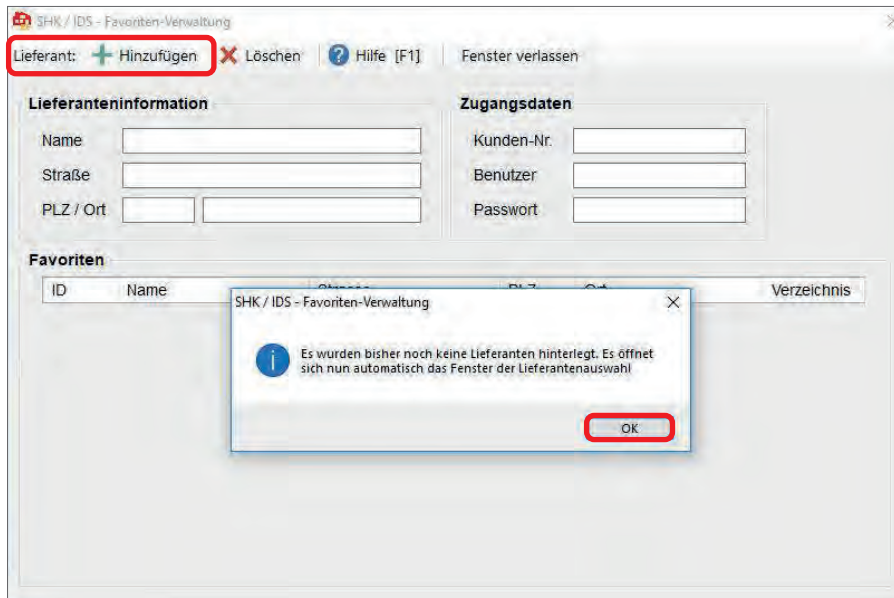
SHK / IDS - Favoriten-Verwaltung

Lieferant: Hinzufügen Löschen Hilfe [F1] Fenster verlassen

Lieferanteninformation

Name

Straße

PLZ / Ort

Zugangsdaten

Kunden-Nr.

Benutzer

Passwort

Favoriten

| ID | Name | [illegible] | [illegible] | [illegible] | Verzeichnis |
|---|---|---|---|---|---|

SHK / IDS - Favoriten-Verwaltung

Es wurden bisher noch keine Lieferanten hinterlegt. Es öffnet sich nun automatisch das Fenster der Lieferantenauswahl

OK